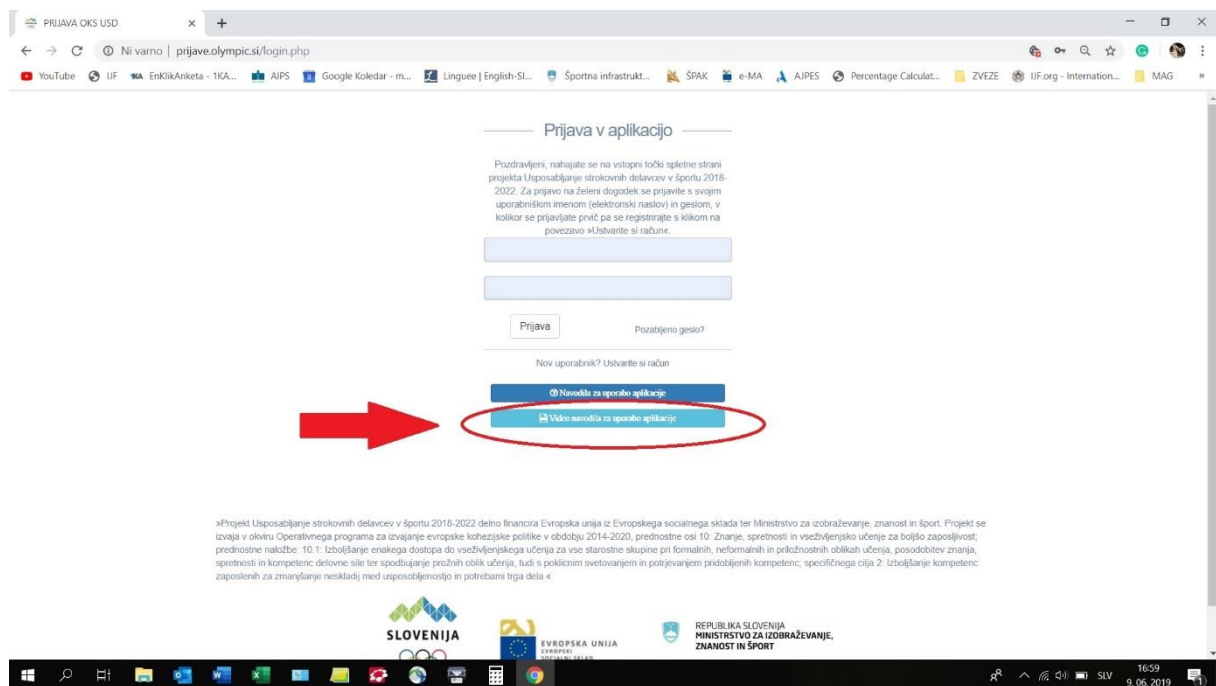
PRIJAVA OKS USD × +

Ni varno | prijave.olympic.si/login.php

YouTube IJF EnKlikAnketa - 1KA... AIPS Google Koledar - m... Linguee | English-Sl... Športna infrastrukt... ŠPAK e-MA AJPES Percentage Calculat... ZVEZE IJF.org - Internation... MAG

Prijava v aplikacijo

Pozdravljeni, nahajate se na vstopni točki spletne strani projekta Usposabljanje strokovnih delavcev v športu 2018-2022. Za prijavo na želeni dogodek se prijavite s svojim uporabniškim imenom (elektronski naslov) in geslom, v kolikor se prijavljate prvič pa se registrirajte s klikom na povezavo »Ustvarite si račun«.

Prijava

Pozabljeno geslo?

Nov uporabnik? Ustvarite si račun

Navodila za uporabo aplikacije

Video navodila za uporabo aplikacije

»Projekt Usposabljanje strokovnih delavcev v športu 2018-2022 delno financira Evropska unija iz Evropskega socialnega sklada ter Ministrstvo za izobraževanje, znanost in šport. Projekt se izvaja v okviru Operativnega programa za izvajanje evropske kohezijske politike v obdobju 2014-2020, prednostne osi 10: Znanje, spretnosti in vseživljenjsko učenje za boljšo zaposljivost; prednostne naložbe: 10.1: Izboljšanje enakega dostopa do vseživljenjskega učenja za vse starostne skupine pri formalnih, neformalnih in priložnostnih oblikah učenja, posodobitev znanja, spretnosti in kompetenc delovne sile ter spodbujanje prožnih oblik učenja, tudi s poklicnim svetovanjem in potrjevanjem pridobljenih kompetenc; specifičnega cilja 2: Izboljšanje kompetenc zaposlenih za zmanjšanje neskladij med usposobljenostjo in potrebami trga dela.«

SLOVENIJA

EVROPSKA UNIJA EVROPSKI SOCIALNI SKLAD

REPUBLIKA SLOVENIJA MINISTRSTVO ZA IZOBRAŽEVANJE, ZNANOST IN ŠPORT

SLV 16:59 9.06.2019